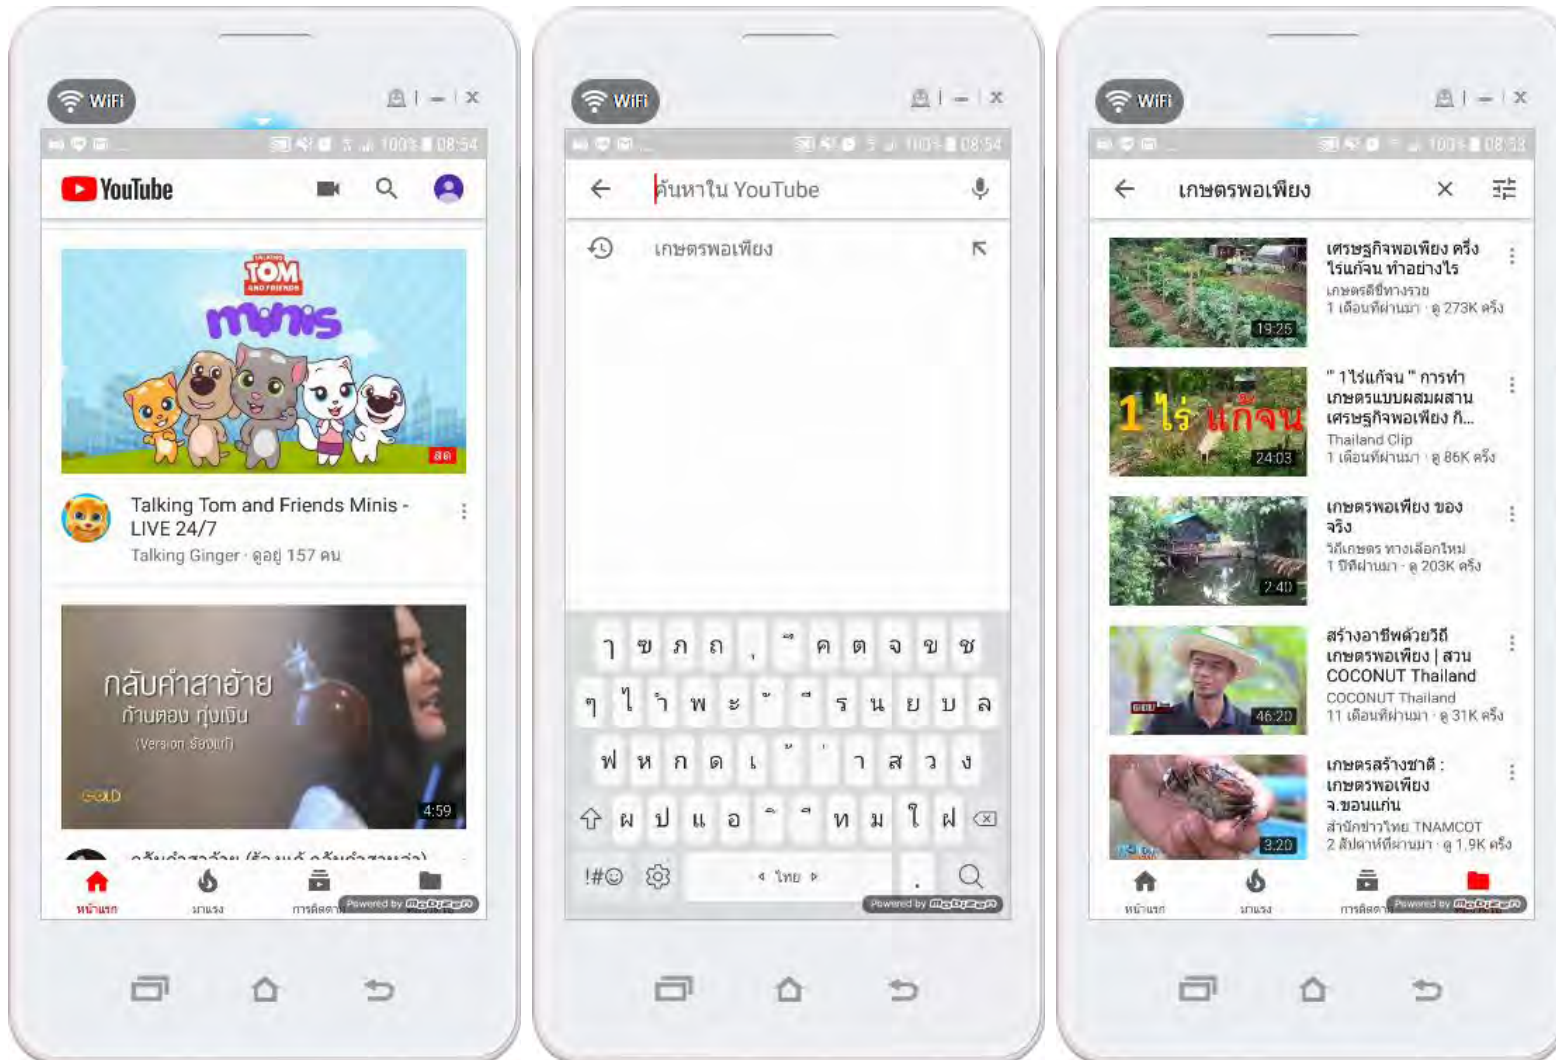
WiFi

100% 08:54

YouTube

TOM AND FRIENDS

minis

สด

Talking Tom and Friends Minis - LIVE 24/7

Talking Ginger · ดูอยู่ 157 คน

กลับคำสาอ้าย

ก้านตอง ทุ่งเงิน

(Version ร้องแก้)

GOLD

4:59

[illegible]

หน้าแรก

มาแรง

การติดตาม

Powered by MoboPlay

WiFi

100% 08:54

ค้นหาใน YouTube

เกษตรพอเพียง

ๅ ฃ ภ ถ ุ ึ ค ต จ ข ช

ๆ ไ ำ พ ะ ั ี ร น ย บ ล

ฟ ห ก ด เ ้ ่ า ส ว ง

ผ ป แ อ ิ ื ท ม ใ ฝ

!#☺

ไทย

Powered by MoboPlay

WiFi

100% 08:53

เกษตรพอเพียง

19:25

เศรษฐกิจพอเพียง ครึ่งไร่แก้จน ทำอย่างไร

เกษตรดีชี้ทางรวย

1 เดือนที่ผ่านมา · ดู 273K ครั้ง

1 ไร่ แก้จน

24:03

" 1ไร่แก้จน " การทำเกษตรแบบผสมผสาน เศรษฐกิจพอเพียง ก...

Thailand Clip

1 เดือนที่ผ่านมา · ดู 86K ครั้ง

7:40

เกษตรพอเพียง ของจริง

วิถีเกษตร ทางเลือกใหม่

1 ปีที่ผ่านมา · ดู 203K ครั้ง

46:20

สร้างอาชีพด้วยวิถีเกษตรพอเพียง | สวน COCONUT Thailand

COCONUT Thailand

11 เดือนที่ผ่านมา · ดู 31K ครั้ง

3:20

เกษตรสร้างชาติ : เกษตรพอเพียง จ.ขอนแก่น

สำนักข่าวไทย TNAMCOT

2 สัปดาห์ที่ผ่านมา · ดู 1.9K ครั้ง

หน้าแรก

มาแรง

การติดตาม

Powered by MoboPlay